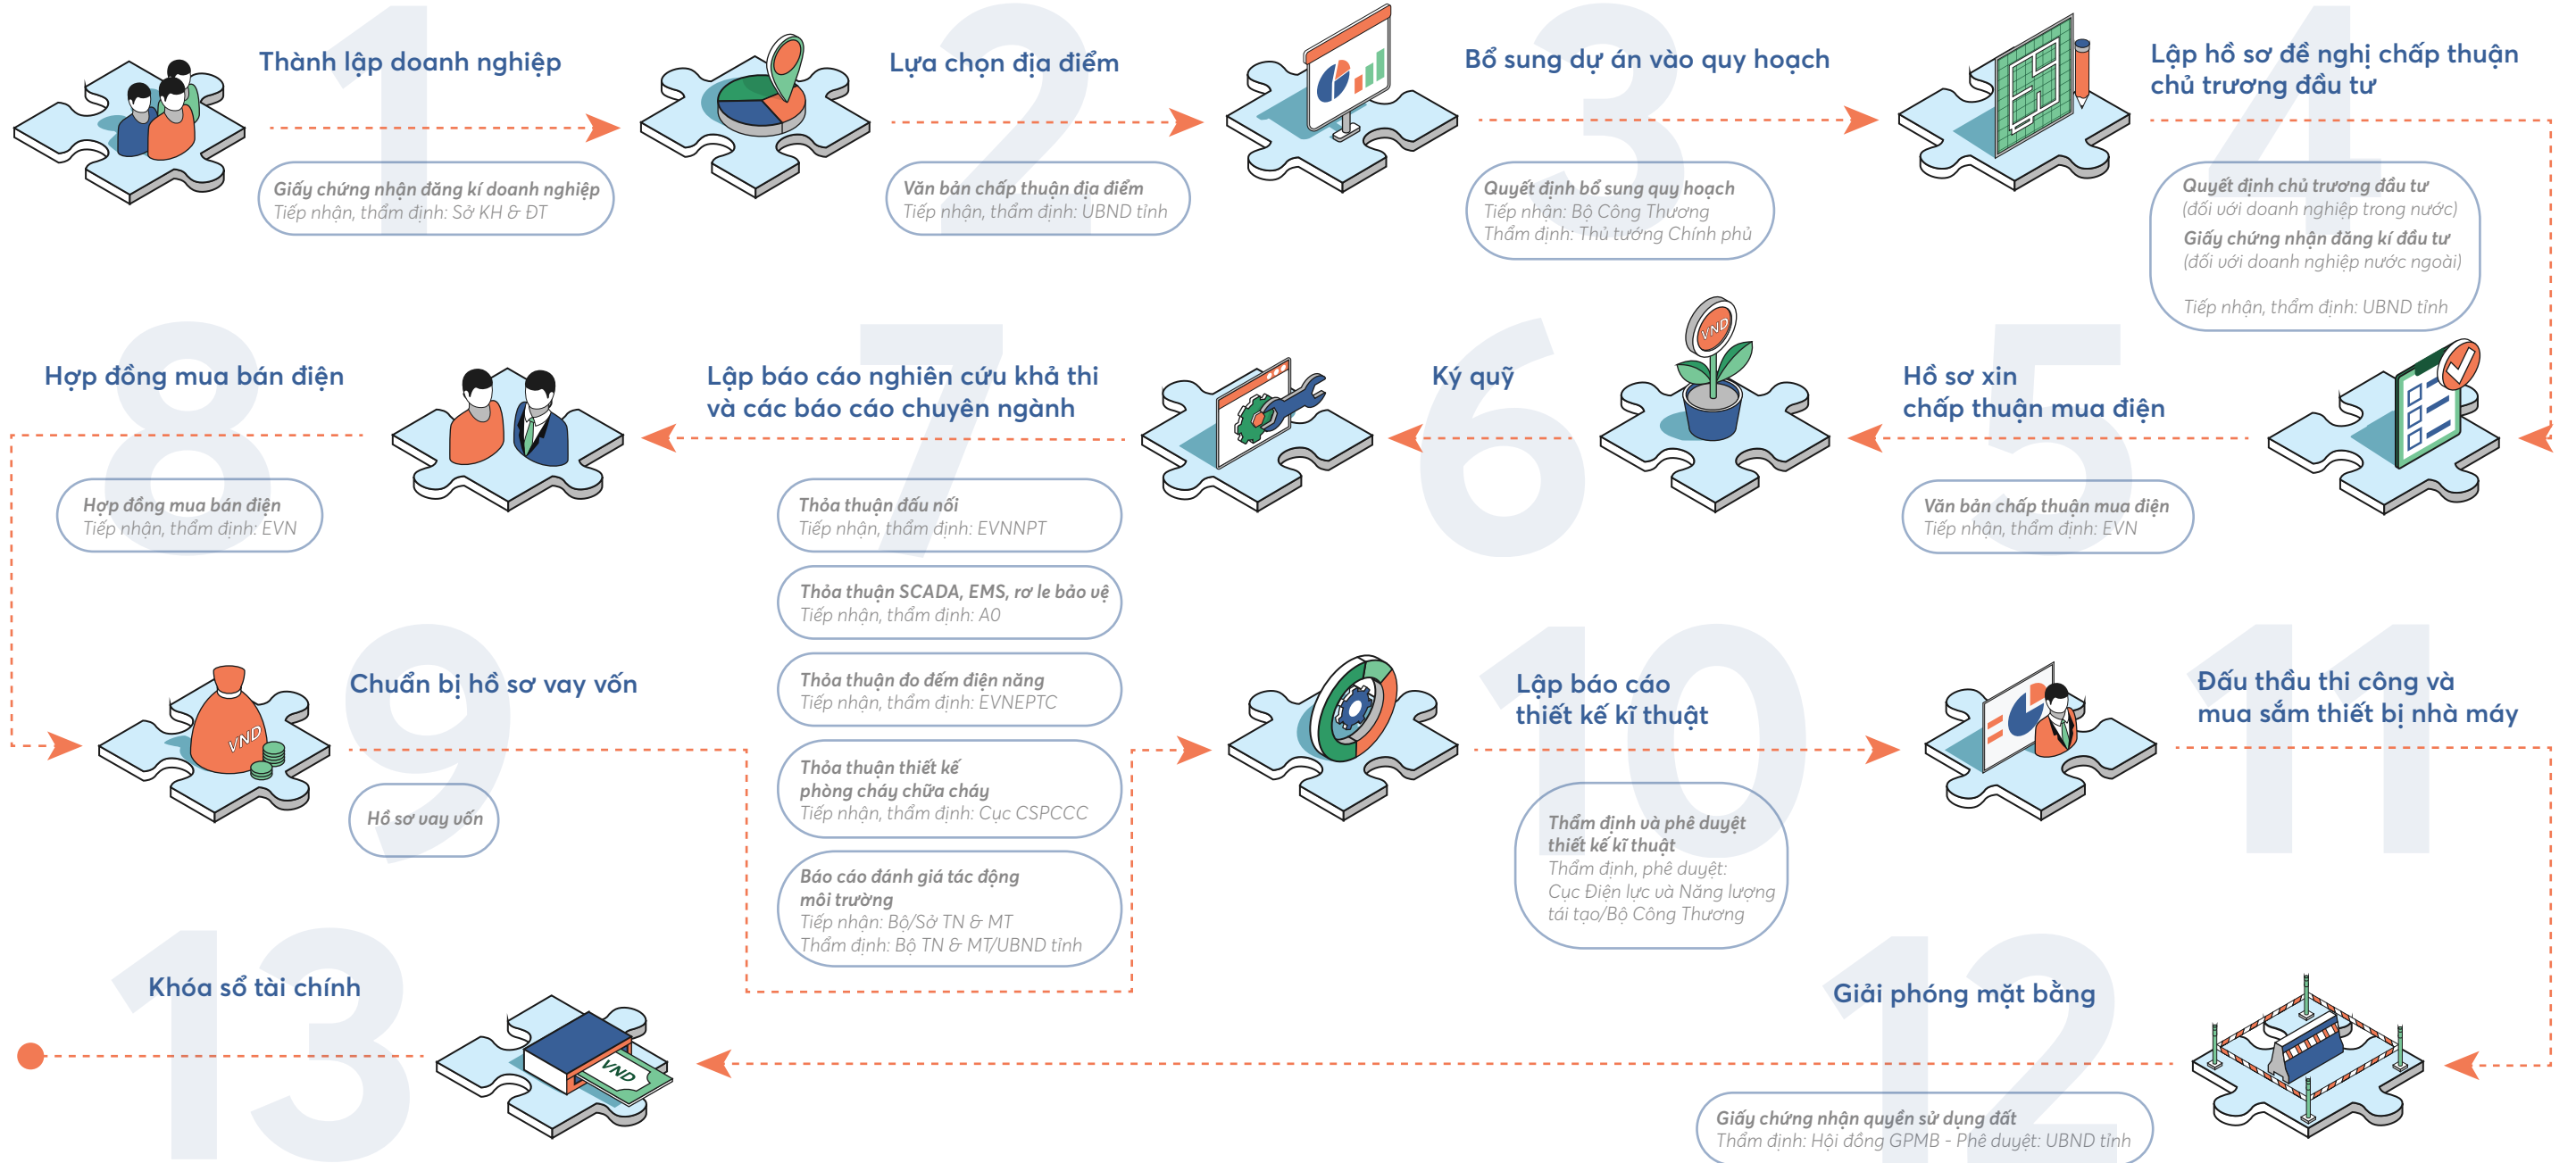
1
Thành lập doanh nghiệp
Giấy chứng nhận đăng kí doanh nghiệp
Tiếp nhận, thẩm định: Sở KH & ĐT

2
Lựa chọn địa điểm
Văn bản chấp thuận địa điểm
Tiếp nhận, thẩm định: UBND tỉnh

3
Bổ sung dự án vào quy hoạch
Quyết định bổ sung quy hoạch
Tiếp nhận: Bộ Công Thương
Thẩm định: Thủ tướng Chính phủ

4
Lập hồ sơ đề nghị chấp thuận chủ trương đầu tư
Quyết định chủ trương đầu tư
(đối với doanh nghiệp trong nước)
Giấy chứng nhận đăng kí đầu tư
(đối với doanh nghiệp nước ngoài)
Tiếp nhận, thẩm định: UBND tỉnh

5
Hồ sơ xin chấp thuận mua điện
Văn bản chấp thuận mua điện
Tiếp nhận, thẩm định: EVN

6
Ký quỹ
VND

7
Lập báo cáo nghiên cứu khả thi và các báo cáo chuyên ngành
Thỏa thuận đấu nối
Tiếp nhận, thẩm định: EVNNPT
Thỏa thuận SCADA, EMS, rơ le bảo vệ
Tiếp nhận, thẩm định: A0
Thỏa thuận đo đếm điện năng
Tiếp nhận, thẩm định: EVNEPTC
Thỏa thuận thiết kế phòng cháy chữa cháy
Tiếp nhận, thẩm định: Cục CSPCCC
Báo cáo đánh giá tác động môi trường
Tiếp nhận: Bộ/Sở TN & MT
Thẩm định: Bộ TN & MT/UBND tỉnh

8
Hợp đồng mua bán điện
Hợp đồng mua bán điện
Tiếp nhận, thẩm định: EVN

9
Chuẩn bị hồ sơ vay vốn
VND
Hồ sơ vay vốn

10
Lập báo cáo thiết kế kĩ thuật
Thẩm định và phê duyệt thiết kế kĩ thuật
Thẩm định, phê duyệt:
Cục Điện lực và Năng lượng tái tạo/Bộ Công Thương

11
Đấu thầu thi công và mua sắm thiết bị nhà máy

12
Giải phóng mặt bằng
Giấy chứng nhận quyền sử dụng đất
Thẩm định: Hội đồng GPMB - Phê duyệt: UBND tỉnh

13
Khóa sổ tài chính
VND